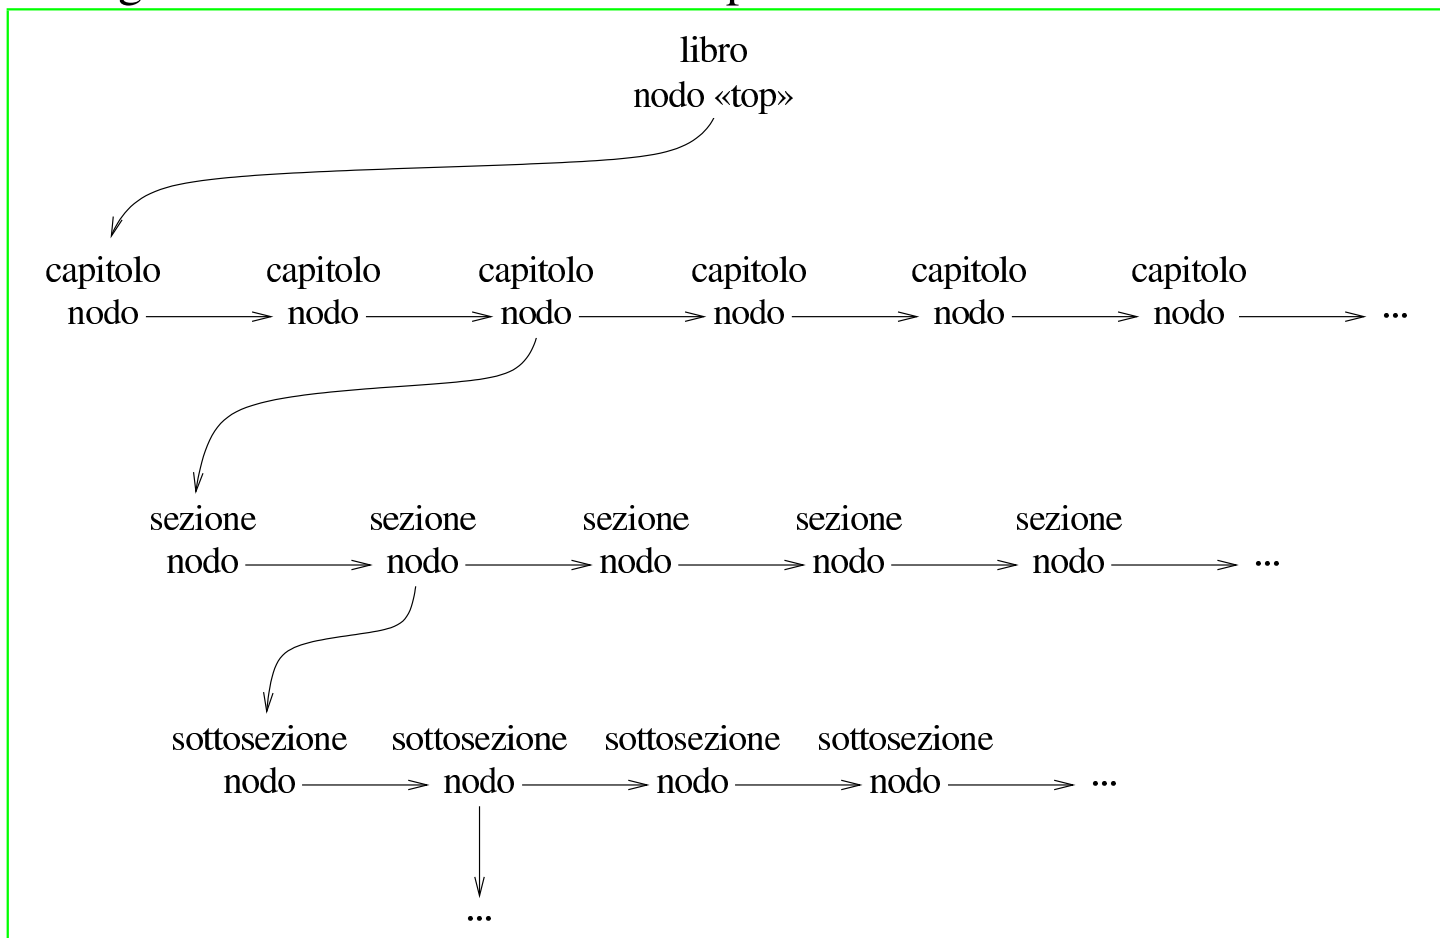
libro
nodo «top»

capitolo nodo
capitolo nodo
capitolo nodo
capitolo nodo
capitolo nodo
capitolo nodo
...

sezione nodo
sezione nodo
sezione nodo
sezione nodo
sezione nodo
...

sottosezione nodo
sottosezione nodo
sottosezione nodo
sottosezione nodo
...

...